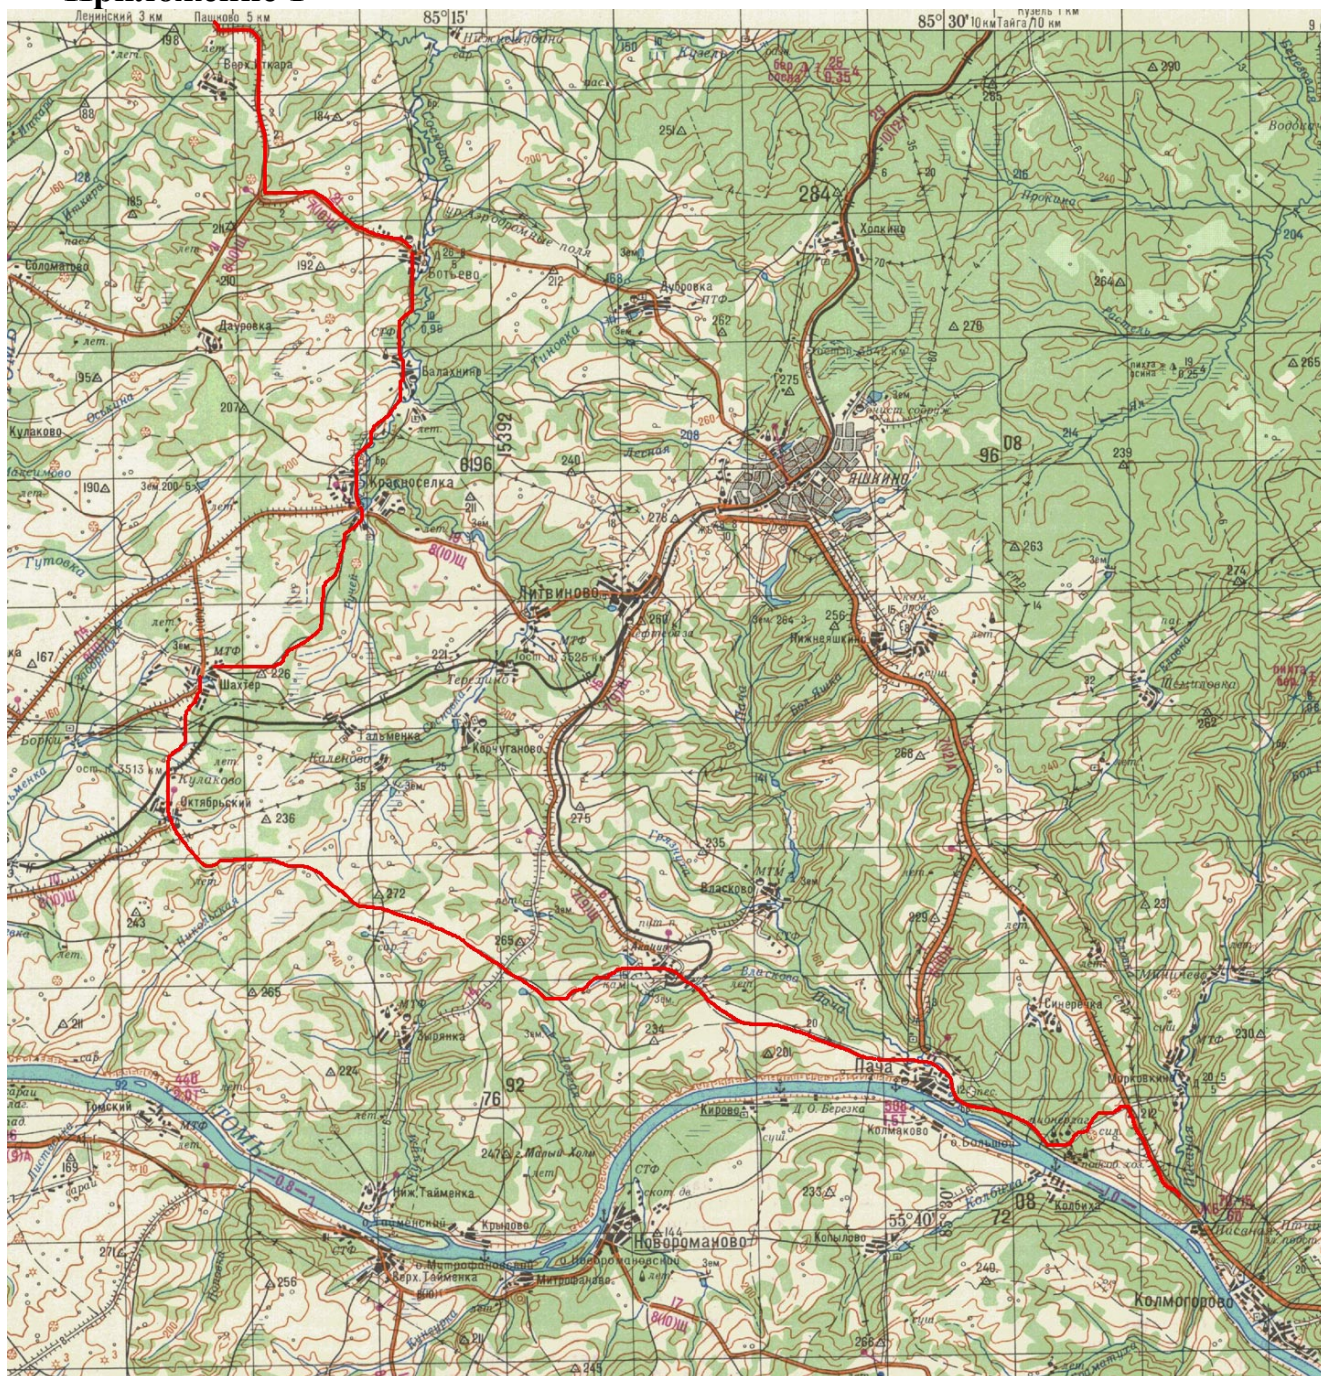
Приложение Б
Ленинский 3 км
Пашково 5 км
85°15'
85°30'
10 км Тайга 10 км
Юрга
Верх. Старая
Соломатово
Дауровка
Вотьево
Дубровка
Хопкино
Балахнина
Красноселка
Кулаково
Литвиново
Яшкино
Нижняя Яшкина
Шахтер
Тальменка
Корчуганово
Октябрьский
Кулаково
Борки
Вязково
Выдрянка
Пача
Синеречка
Марковкина
Томский
Кирово
Колмаково
Нижн. Тайменка
Крылово
Новороманово
Верх. Тайменка
Митрофаново
Копылово
Колмогорово
Томь
284
279
275
263
265
96
08
6196
5392
92
76
72
08
236
272
269
226
235
256
240
240
225
211
167
243
265
231
230
233
246
247
198
184
185
207
190
195
192
188
221
262
260
251
290
264
ст. Мазуриная